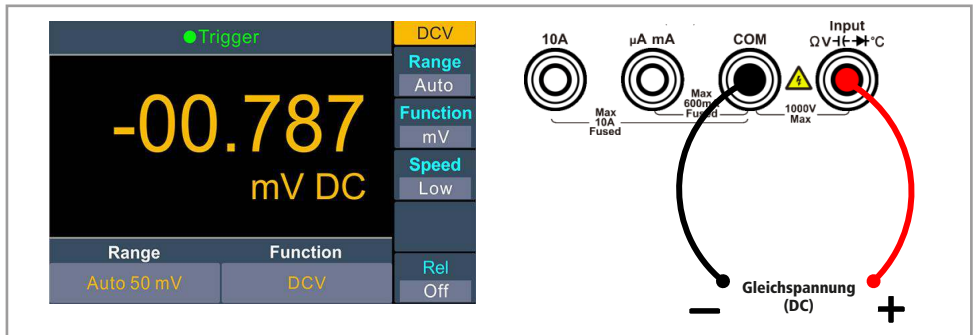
●Trigger

-00.787

mV DC

| Range | Function |
|---|---|
| Auto 50 mV | DCV |

DCV

Range
Auto

Function
mV

Speed
Low

Rel
Off

10A

μA mA

COM

Input
ΩV⊣⊢➔|°C

Max 10A Fused

Max 600mA Fused

1000V Max

Gleichspannung (DC)

−

+